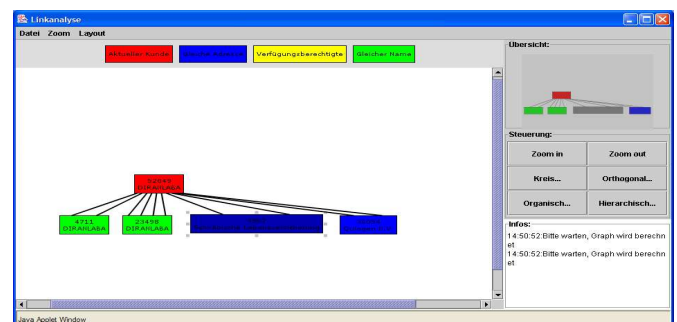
Linkanalyse

Datei Zoom Layout

Aktueller Kunde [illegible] Verfügungsberechtigte Gleicher Name

Übersicht:

52049
DIRANLAGA

4711
DIRANLAGA

23498
DIRANLAGA

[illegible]

Steuerung:

Zoom in

Zoom out

Kreis...

Orthogonal...

Organisch...

Hierarchisch...

Infos:

14:50:52:Bitte warten, Graph wird berechnet
14:50:52:Bitte warten, Graph wird berechnet

Java Applet Window